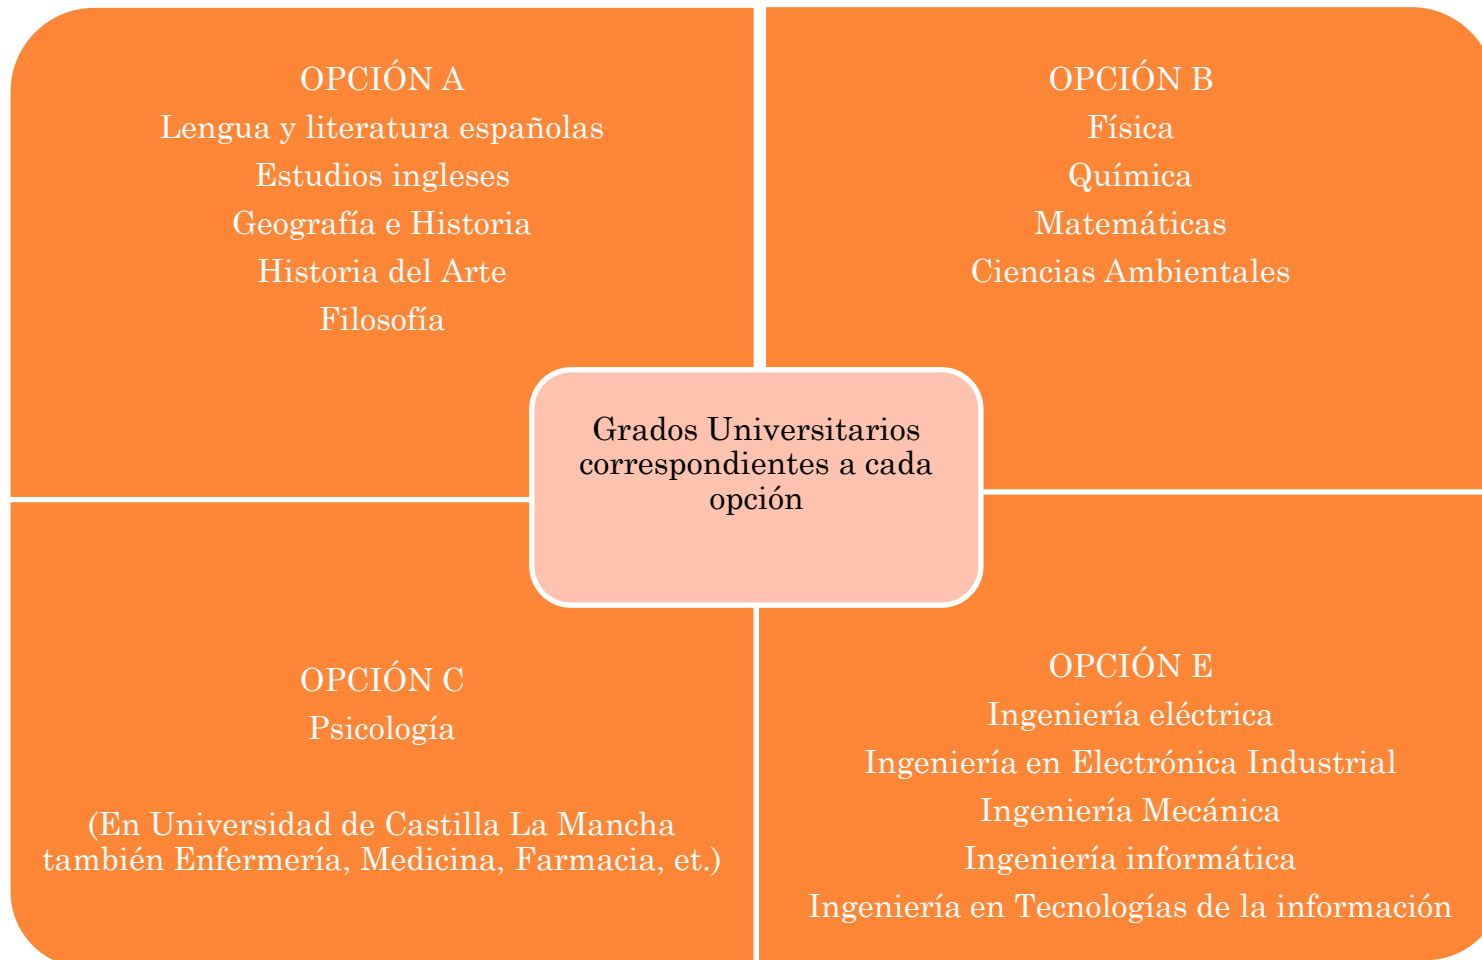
OPCIÓN A
Lengua y literatura españolas
Estudios ingleses
Geografía e Historia
Historia del Arte
Filosofía

OPCIÓN B
Física
Química
Matemáticas
Ciencias Ambientales

Grados Universitarios correspondientes a cada opción

OPCIÓN C
Psicología

(En Universidad de Castilla La Mancha también Enfermería, Medicina, Farmacia, et.)

OPCIÓN E
Ingeniería eléctrica
Ingeniería en Electrónica Industrial
Ingeniería Mecánica
Ingeniería informática
Ingeniería en Tecnologías de la información